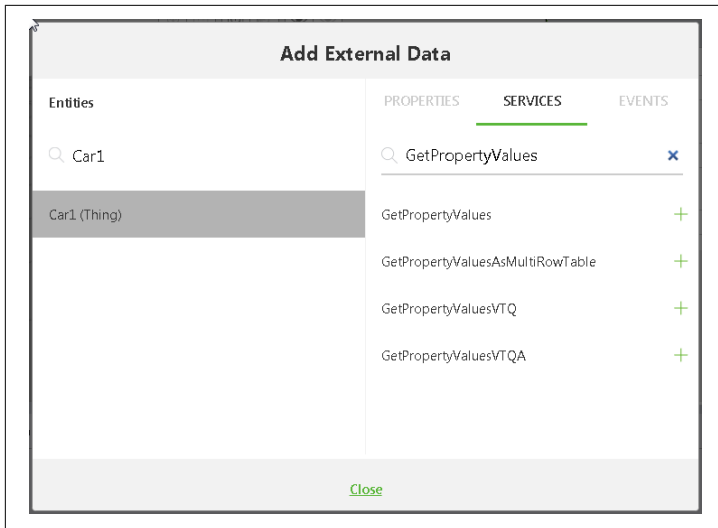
Add External Data

Entities

Car1

Car1 (Thing)

PROPERTIES SERVICES EVENTS

GetPropertyValues ×

GetPropertyValues +

GetPropertyValuesAsMultiRowTable +

GetPropertyValuesVTQ +

GetPropertyValuesVTQA +

Close